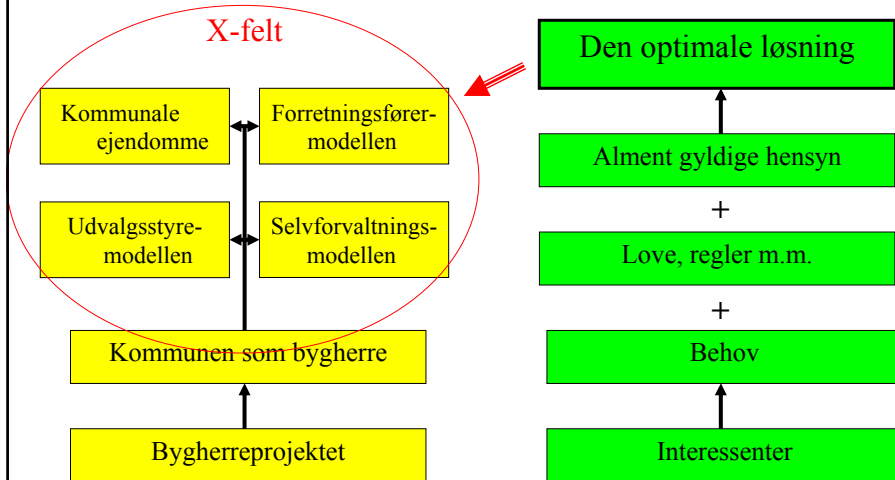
X-felt

Kommunale ejendomme

Forretningsfører-modellen

Udvalgsstyre-modellen

Selvforvaltnings-modellen

Kommunen som bygherre

Bygherreprojektet

Den optimale løsning

Alment gyldige hensyn

+

Love, regler m.m.

+

Behov

Interessenter